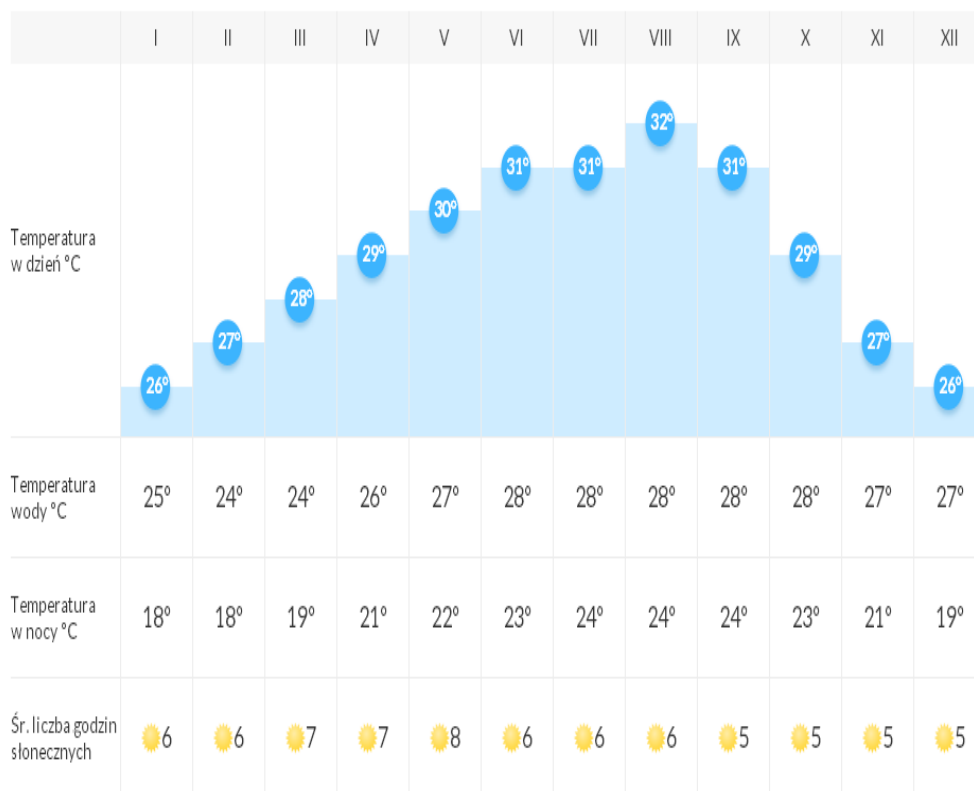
|  | I | II | III | IV | V | VI | VII | VIII | IX | X | XI | XII |
|---|---|---|---|---|---|---|---|---|---|---|---|---|
| Temperatura w dzień °C | 26° | 27° | 28° | 29° | 30° | 31° | 31° | 32° | 31° | 29° | 27° | 26° |
| Temperatura wody °C | 25° | 24° | 24° | 26° | 27° | 28° | 28° | 28° | 28° | 28° | 27° | 27° |
| Temperatura w nocy °C | 18° | 18° | 19° | 21° | 22° | 23° | 24° | 24° | 24° | 23° | 21° | 19° |
| Śr. liczba godzin słonecznych | 6 | 6 | 7 | 7 | 8 | 6 | 6 | 6 | 5 | 5 | 5 | 5 |